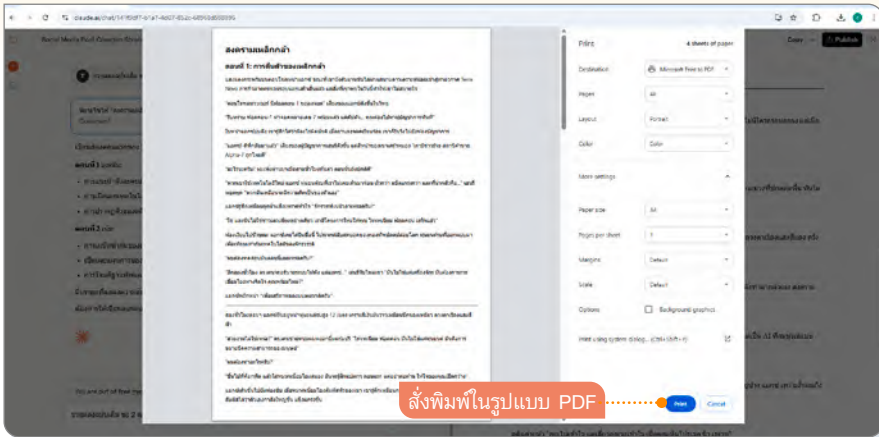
claude.ai/chat/

สงครามเหล็กกล้า

ตอนที่ 1: การเริ่มต้นของเหล็กกล้า

Print

4 sheets of paper

Destination

Microsoft Print to PDF

Pages

All

Layout

Portrait

Color

Color

More settings

Paper size

A4

Pages per sheet

1

Margins

Default

Scale

Default

Options

Background graphics

Print using system dialog... (Ctrl+Shift+P)

Print

Cancel

สั่งพิมพ์ในรูปแบบ PDF

Copy

Publish